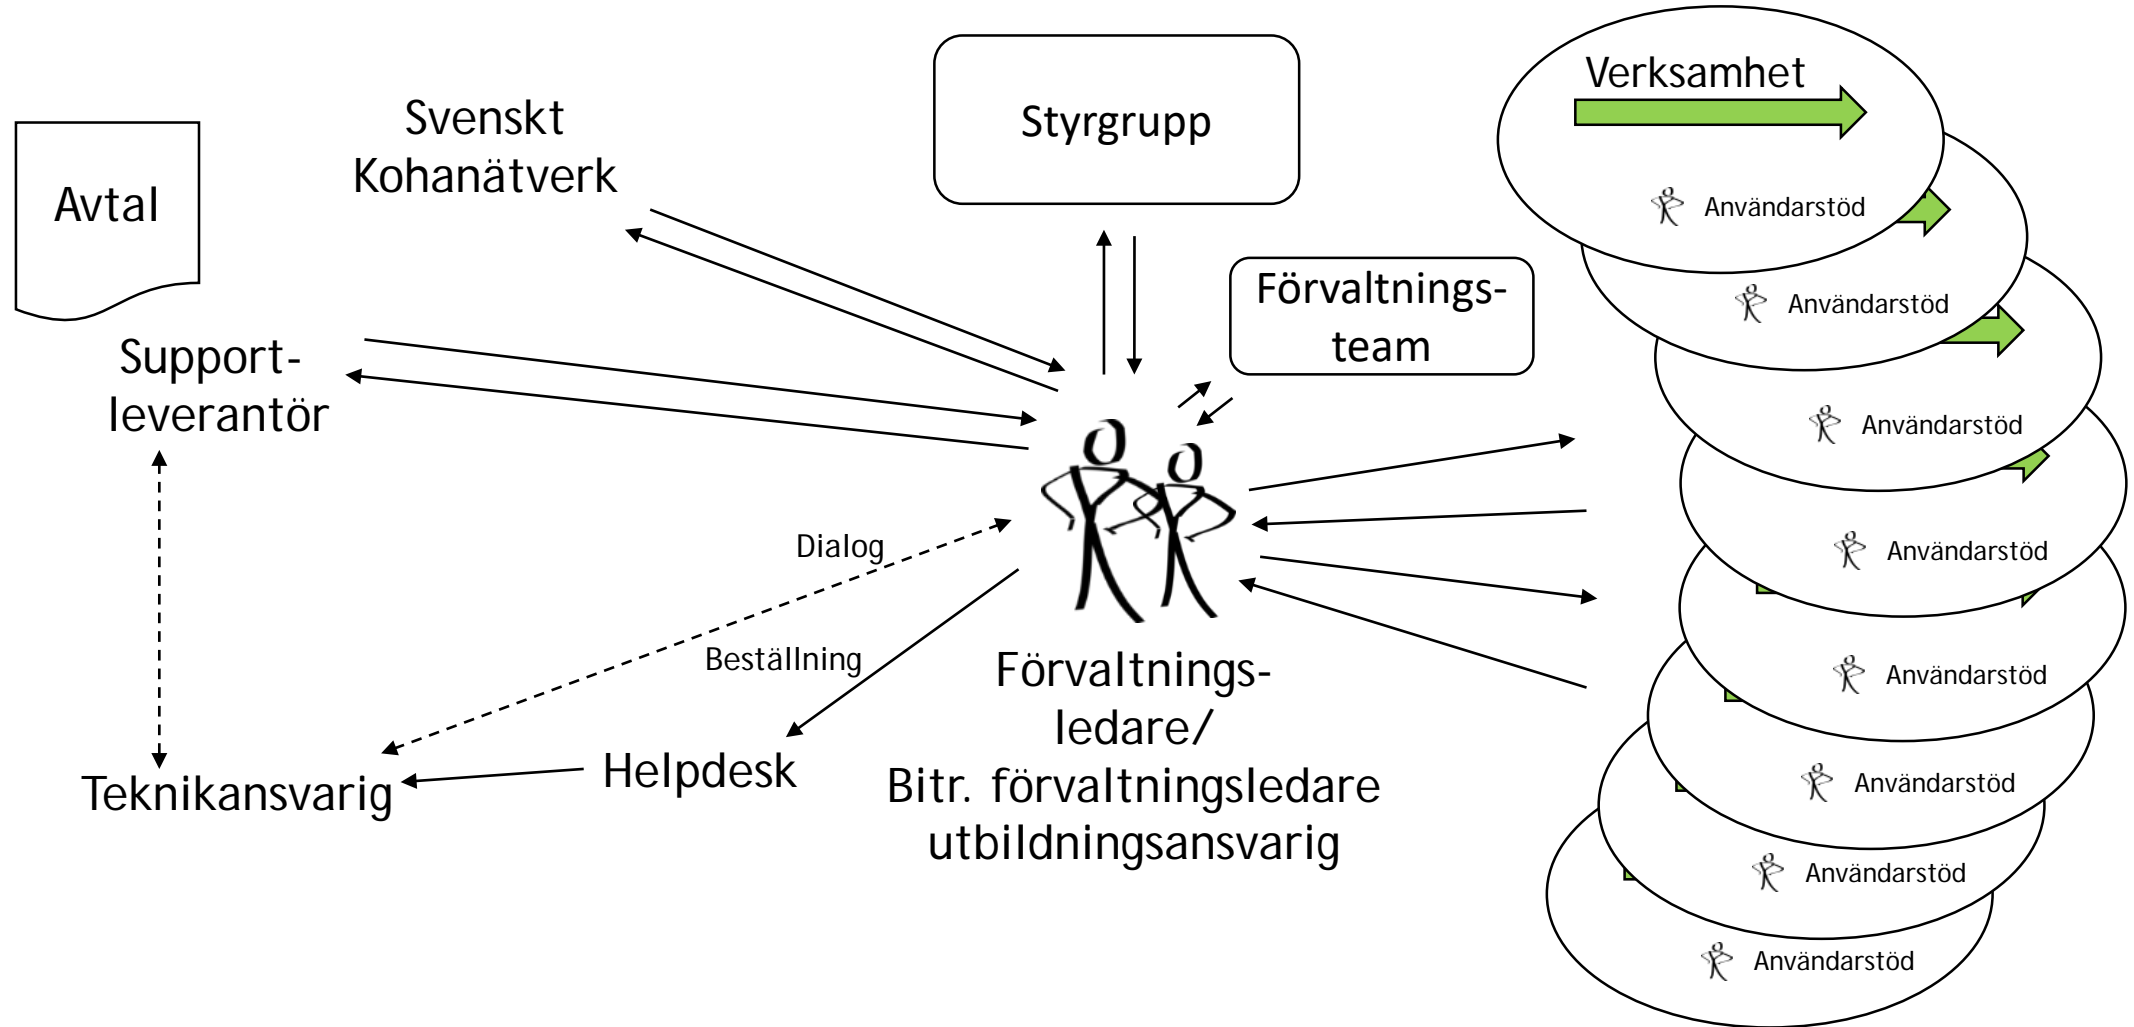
Avtal

Svenskt Kohanätverk

Styrgrupp

Verksamhet

Användarstöd

Användarstöd

Förvaltnings-team

Användarstöd

Support-leverantör

Användarstöd

Dialog

Användarstöd

Beställning

Förvaltnings-ledare/ Bitr. förvaltningsledare utbildningsansvarig

Användarstöd

Teknikansvarig

Helpdesk

Användarstöd

Användarstöd